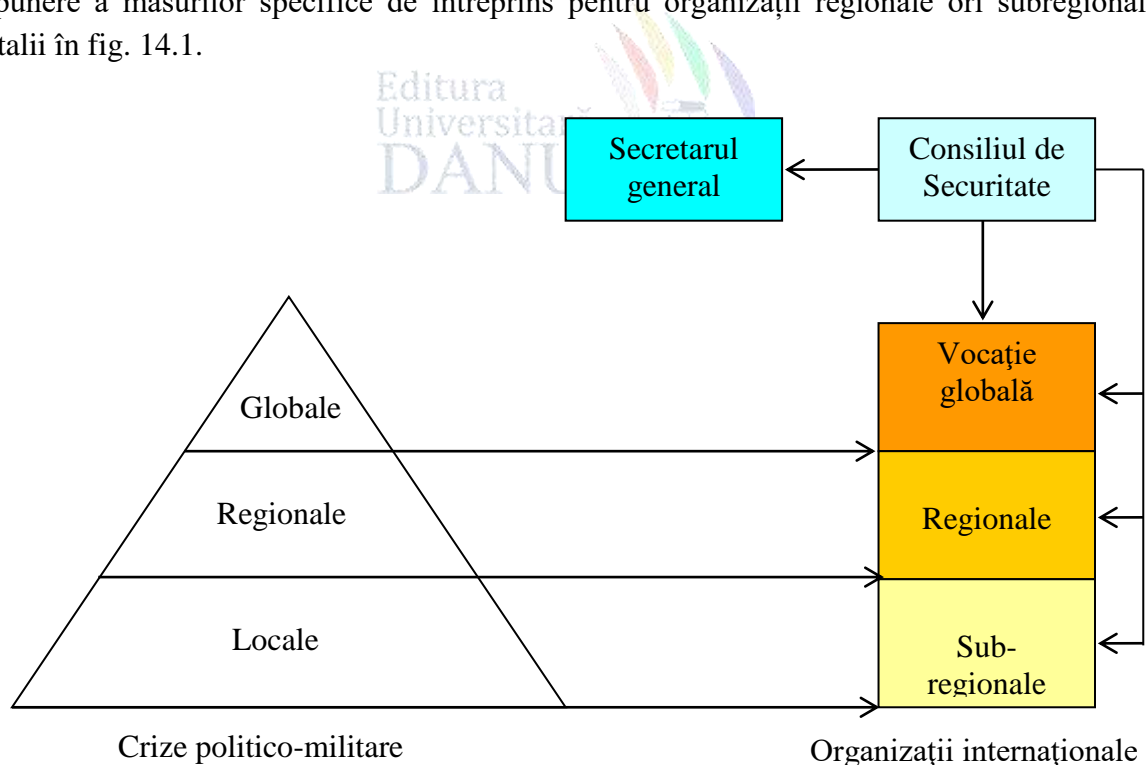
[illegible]punere a măsurilor specifice de întreprins pentru organizaţii regionale ori subregional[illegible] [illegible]talii în fig. 14.1.

Editura Universitară DANU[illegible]

Secretarul general

Consiliul de Securitate

Globale

Regionale

Locale

Vocaţie globală

Regionale

Sub-regionale

Crize politico-militare

Organizaţii internaţionale